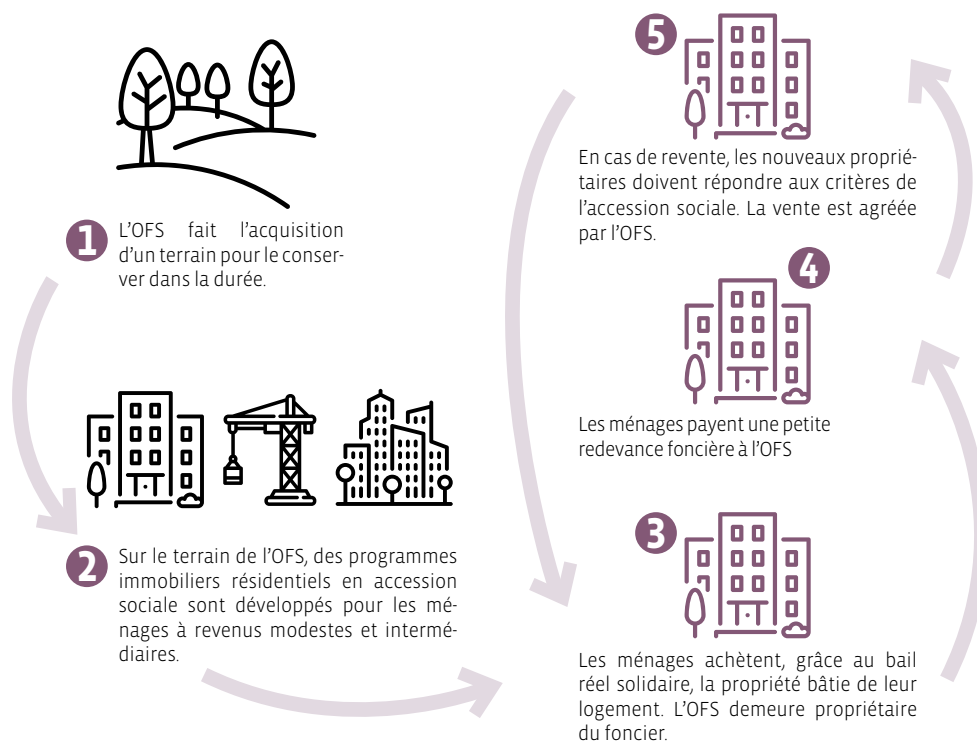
1 L'OFS fait l'acquisition d'un terrain pour le conserver dans la durée.

2 Sur le terrain de l'OFS, des programmes immobiliers résidentiels en accession sociale sont développés pour les ménages à revenus modestes et intermédiaires.

5 En cas de revente, les nouveaux propriétaires doivent répondre aux critères de l'accession sociale. La vente est agréée par l'OFS.

4 Les ménages payent une petite redevance foncière à l'OFS

3 Les ménages achètent, grâce au bail réel solidaire, la propriété bâtie de leur logement. L'OFS demeure propriétaire du foncier.